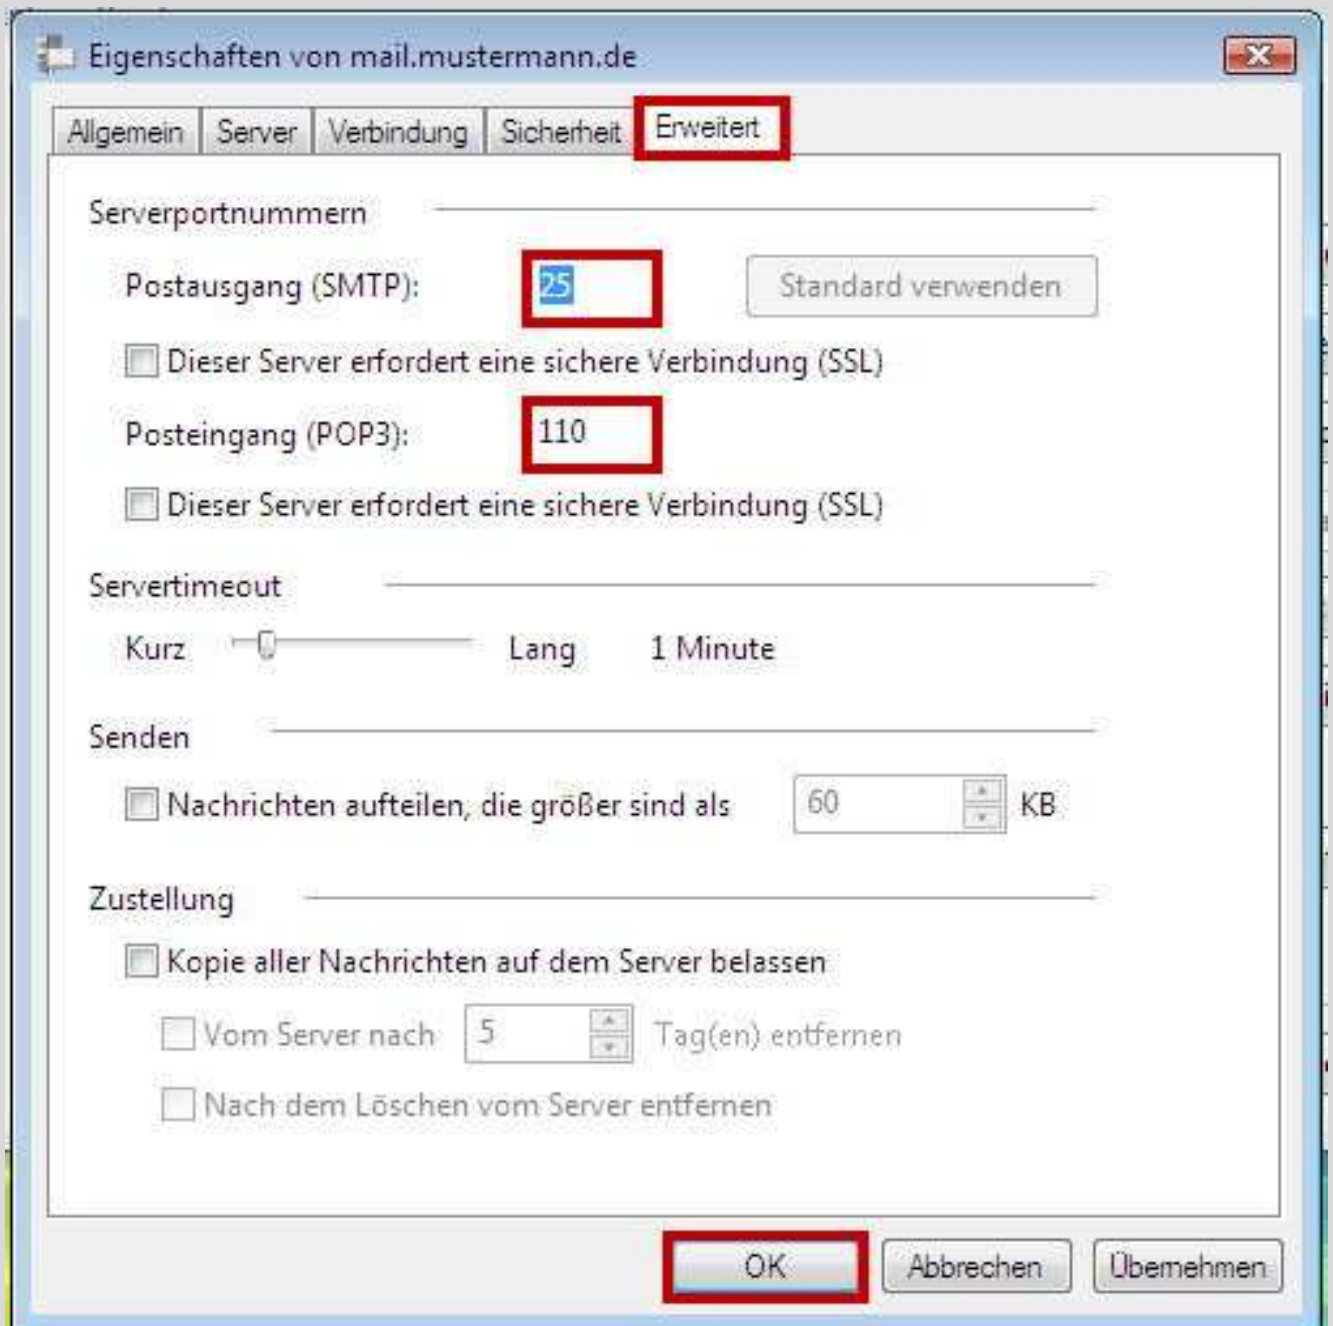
Eigenschaften von mail.mustermann.de

Allgemein | Server | Verbindung | Sicherheit | Erweitert

Serverportnummern

Postausgang (SMTP): 25 Standard verwenden

Dieser Server erfordert eine sichere Verbindung (SSL)

Posteingang (POP3): 110

Dieser Server erfordert eine sichere Verbindung (SSL)

Servertimeout

Kurz Lang 1 Minute

Senden

Nachrichten aufteilen, die größer sind als 60 KB

Zustellung

Kopie aller Nachrichten auf dem Server belassen

Vom Server nach 5 Tag(en) entfernen

Nach dem Löschen vom Server entfernen

OK Abbrechen Übernehmen